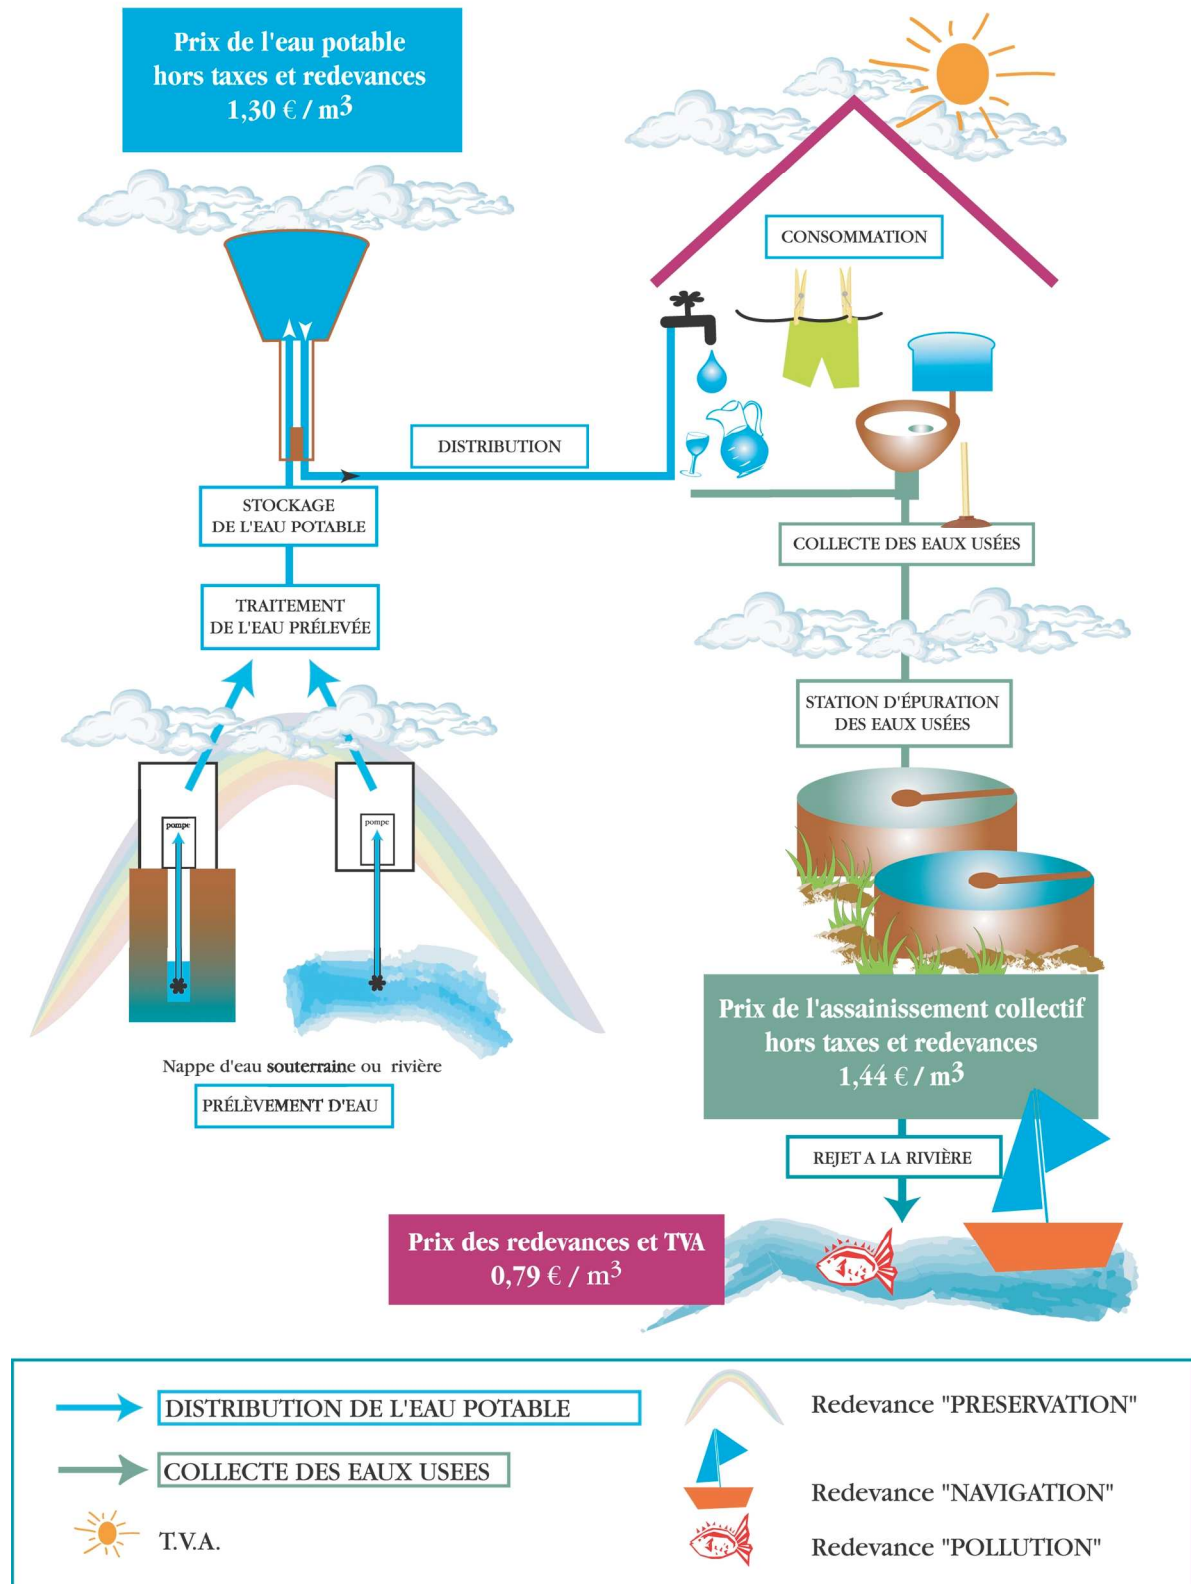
Prix de l'eau potable hors taxes et redevances 1,30 € / m$^3$

CONSOMMATION

DISTRIBUTION

STOCKAGE DE L'EAU POTABLE

TRAITEMENT DE L'EAU PRÉLEVÉE

pompe

pompe

Nappe d'eau souterraine ou rivière

PRÉLÈVEMENT D'EAU

COLLECTE DES EAUX USÉES

STATION D'ÉPURATION DES EAUX USÉES

Prix de l'assainissement collectif hors taxes et redevances 1,44 € / m$^3$

REJET A LA RIVIÈRE

Prix des redevances et TVA 0,79 € / m$^3$

DISTRIBUTION DE L'EAU POTABLE

COLLECTE DES EAUX USEES

T.V.A.

Redevance "PRESERVATION"

Redevance "NAVIGATION"

Redevance "POLLUTION"